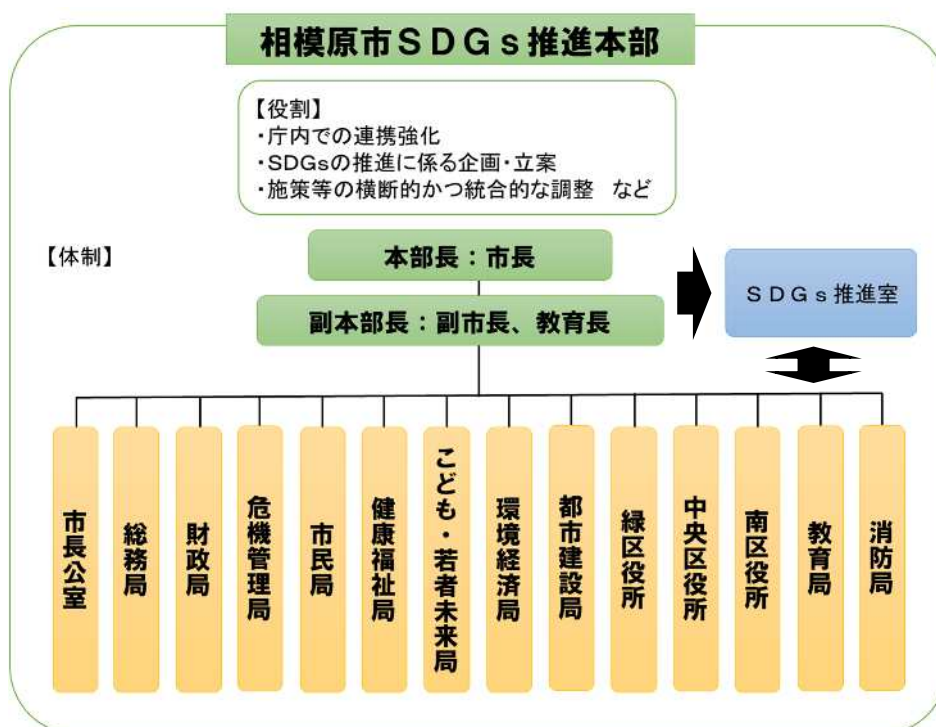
相模原市ＳＤＧｓ推進本部

【役割】
・庁内での連携強化
・SDGsの推進に係る企画・立案
・施策等の横断的かつ統合的な調整　など

【体制】

本部長：市長

副本部長：副市長、教育長

ＳＤＧｓ推進室

市長公室

総務局

財政局

危機管理局

市民局

健康福祉局

こども・若者未来局

環境経済局

都市建設局

緑区役所

中央区役所

南区役所

教育局

消防局